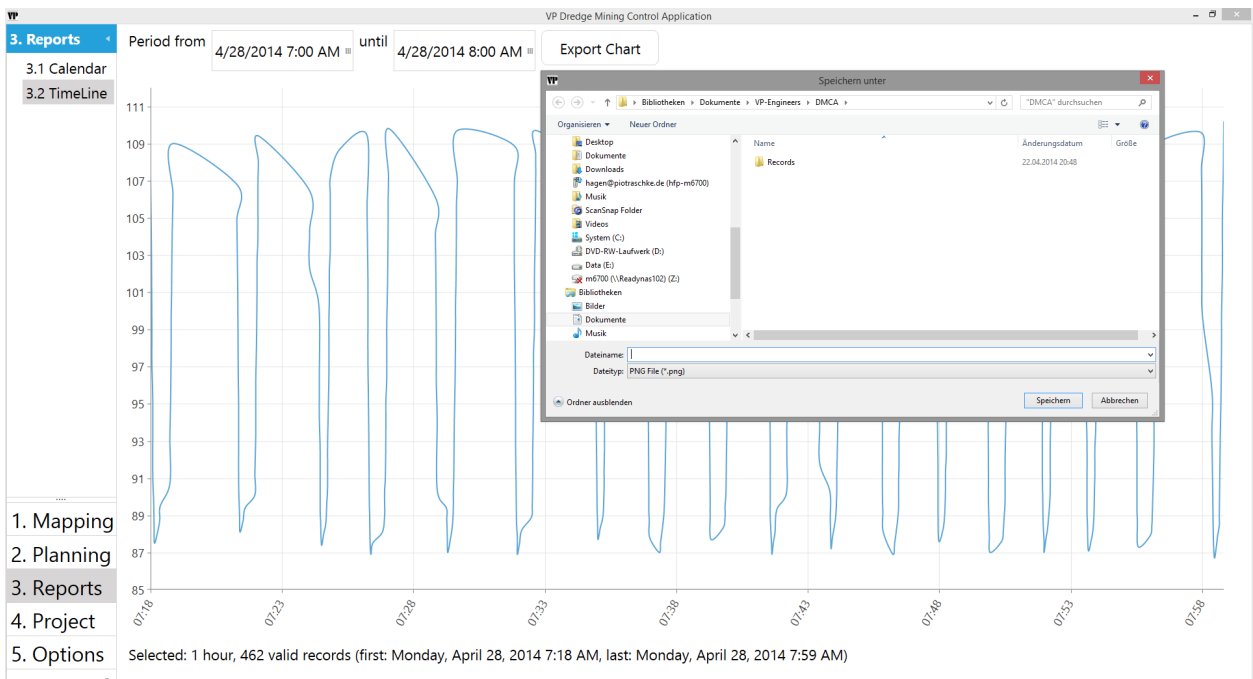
VP Dredge Mining Control Application

3. Reports
3.1 Calendar
3.2 TimeLine

Period from 4/28/2014 7:00 AM until 4/28/2014 8:00 AM Export Chart

Speichern unter
Bibliotheken ▸ Dokumente ▸ VP-Engineers ▸ DMCA ▸
"DMCA" durchsuchen
Organisieren ▾ Neuer Ordner
Desktop
Dokumente
Downloads
hagen@piotraschke.de (hfp-m6700)
Musik
ScanSnap Folder
Videos
System (C:)
DVD-RW-Laufwerk (D:)
Data (E:)
m6700 (\\Readynas102) (Z:)
Bibliotheken
Bilder
Dokumente
Musik
Name | Änderungsdatum | Größe
Records | 22.04.2014 20:48
Dateiname:
Dateityp: PNG File (*.png)
Ordner ausblenden
Speichern Abbrechen

111
109
107
105
103
101
99
97
95
93
91
89
87
85

07:18 07:23 07:28 07:33 07:38 07:43 07:48 07:53 07:58

1. Mapping
2. Planning
3. Reports
4. Project
5. Options

Selected: 1 hour, 462 valid records (first: Monday, April 28, 2014 7:18 AM, last: Monday, April 28, 2014 7:59 AM)